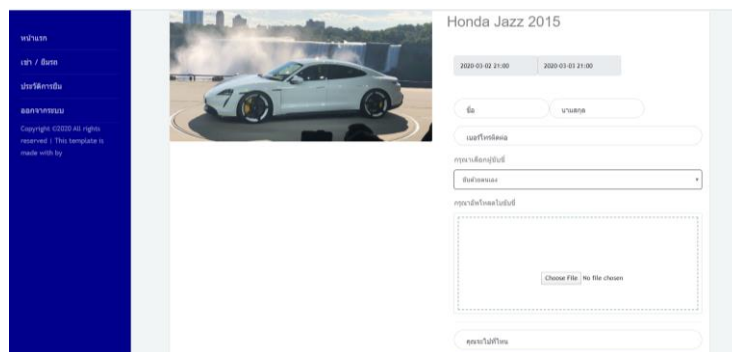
หน้าแรก

เช่า / ยืมรถ

ประวัติการยืม

ออกจากระบบ

Copyright ©2020 All rights reserved | This template is made with by

Honda Jazz 2015

2020-03-02 21:00

2020-03-03 21:00

ชื่อ

นามสกุล

เบอร์โทรติดต่อ

กรุณาเลือกรูปขับขี่

ขับด้วยตนเอง

กรุณาอัพโหลดใบขับขี่

Choose File No file chosen

คุณจะไปที่ไหน